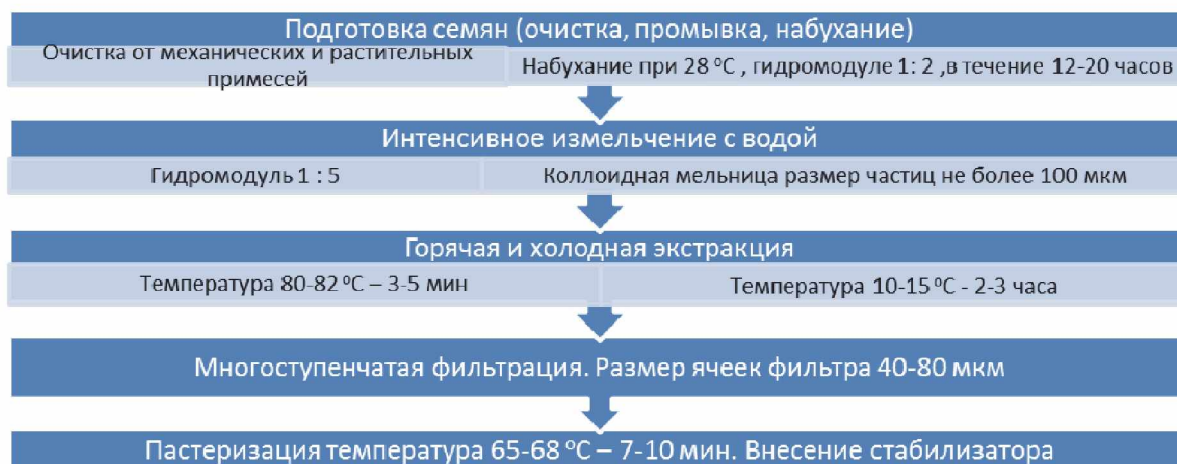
Подготовка семян (очистка, промывка, набухание)

Очистка от механических и растительных примесей

Набухание при 28 °C , гидромодуле 1: 2 ,в течение 12-20 часов

Интенсивное измельчение с водой

Гидромодуль 1 : 5

Коллоидная мельница размер частиц не более 100 мкм

Горячая и холодная экстракция

Температура 80-82 °C – 3-5 мин

Температура 10-15 °C - 2-3 часа

Многоступенчатая фильтрация. Размер ячеек фильтра 40-80 мкм

Пастеризация температура 65-68 °C – 7-10 мин. Внесение стабилизатора